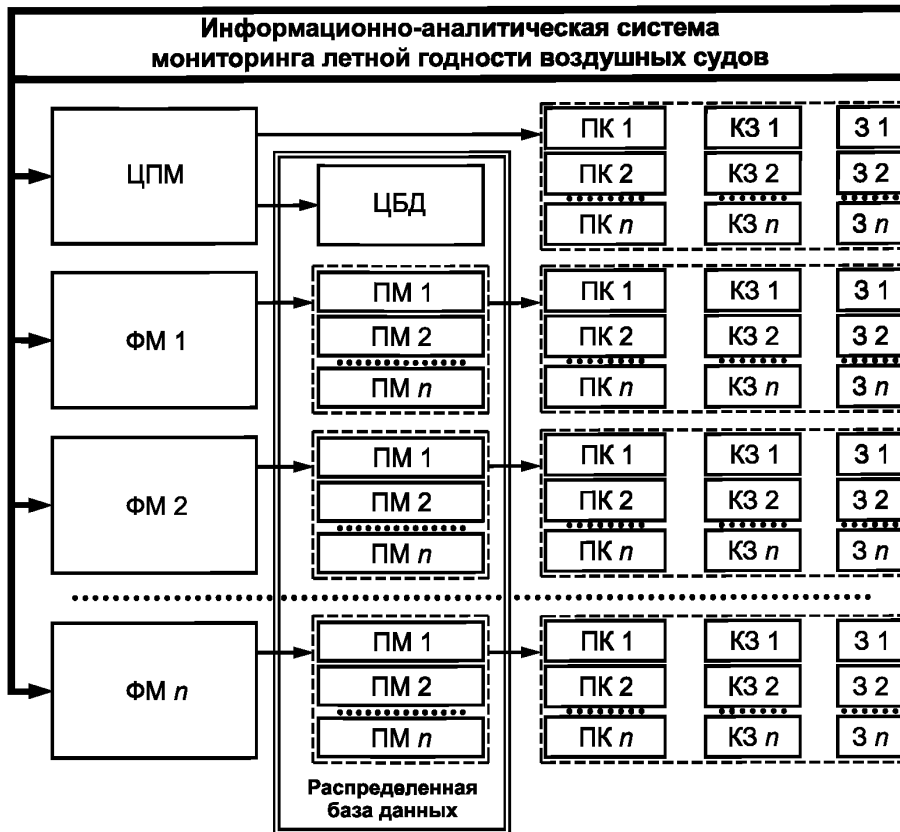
Информационно-аналитическая система мониторинга летной годности воздушных судов

ЦПМ

ЦБД

ПК 1
КЗ 1
З 1
ПК 2
КЗ 2
З 2
ПК $n$
КЗ $n$
З $n$

ФМ 1

ПМ 1
ПМ 2
ПМ $n$

ПК 1
КЗ 1
З 1
ПК 2
КЗ 2
З 2
ПК $n$
КЗ $n$
З $n$

ФМ 2

ПМ 1
ПМ 2
ПМ $n$

ПК 1
КЗ 1
З 1
ПК 2
КЗ 2
З 2
ПК $n$
КЗ $n$
З $n$

ФМ $n$

ПМ 1
ПМ 2
ПМ $n$

ПК 1
КЗ 1
З 1
ПК 2
КЗ 2
З 2
ПК $n$
КЗ $n$
З $n$

Распределенная база данных